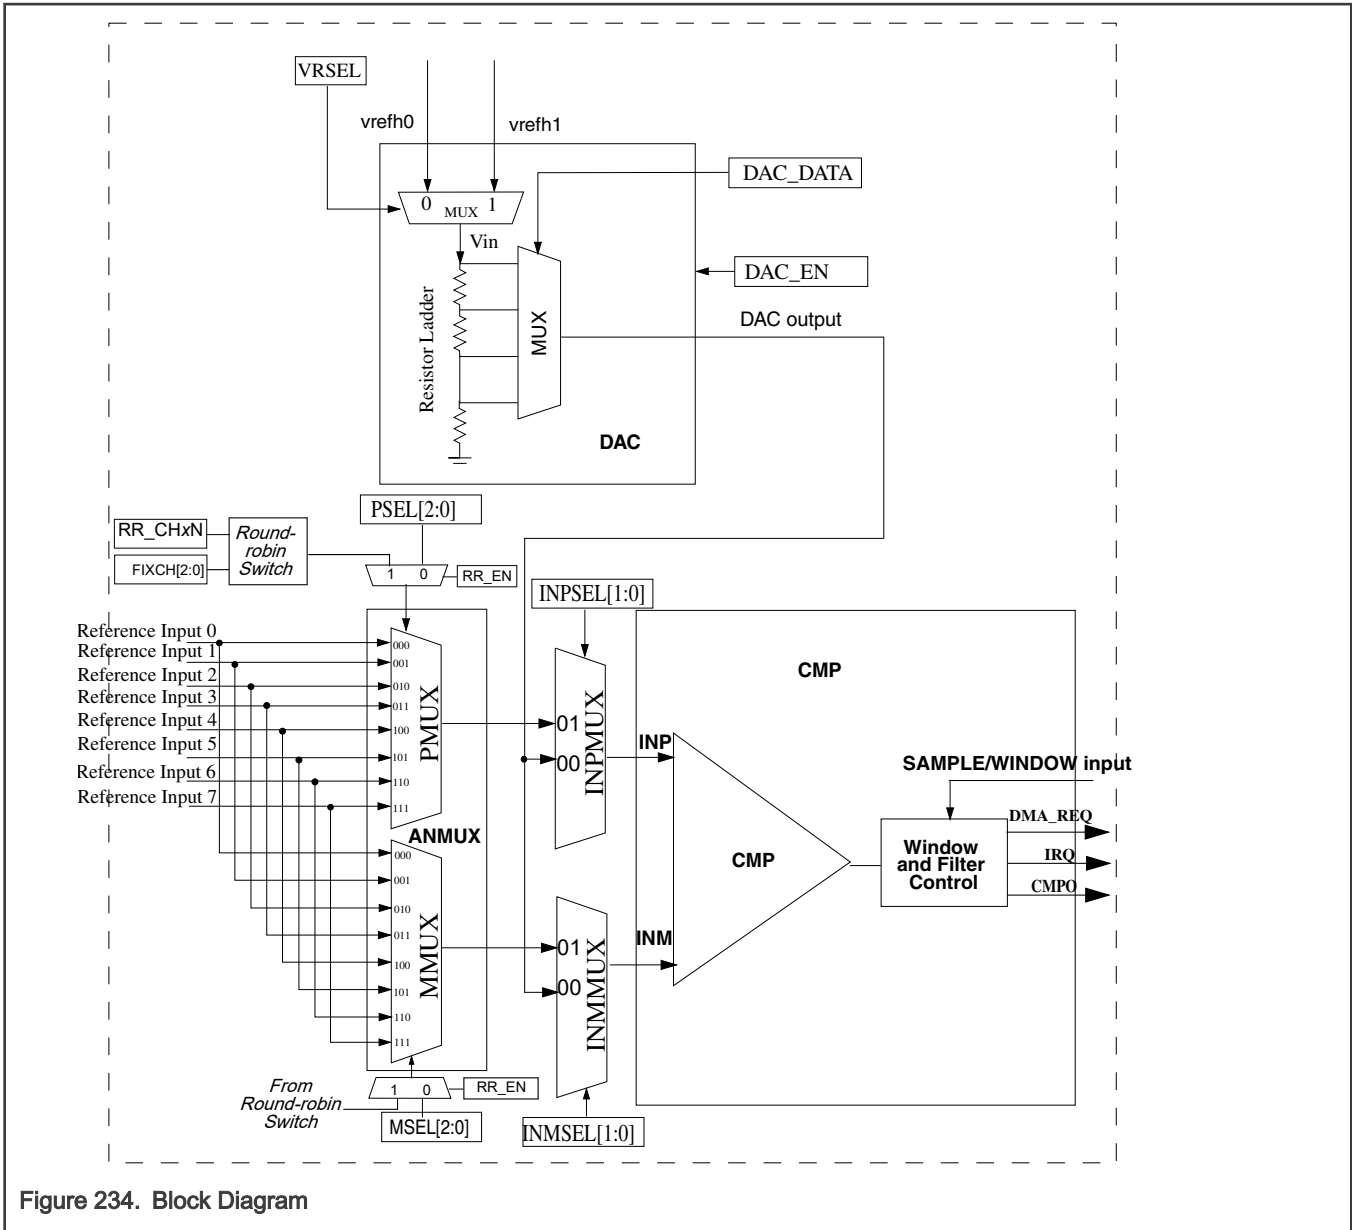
VRSEL
vrefh0
vrefh1
DAC_DATA
0 MUX 1
Vin
DAC_EN
Resistor Ladder
MUX
DAC output
DAC
PSEL[2:0]
RR_CHxN
Round-robin Switch
FIXCH[2:0]
1 0
RR_EN
INPSEL[1:0]
Reference Input 0
Reference Input 1
Reference Input 2
Reference Input 3
Reference Input 4
Reference Input 5
Reference Input 6
Reference Input 7
000
001
010
011
100
101
110
111
PMUX
01
00
INPMUX
CMP
INP
SAMPLE/WINDOW input
ANMUX
DMA_REQ
Window and Filter Control
IRQ
CMP
CMPO
000
001
010
011
100
101
110
111
MMUX
01
00
INMMUX
INM
From Round-robin Switch
1 0
RR_EN
MSEL[2:0]
INMSEL[1:0]
Figure 234. Block Diagram